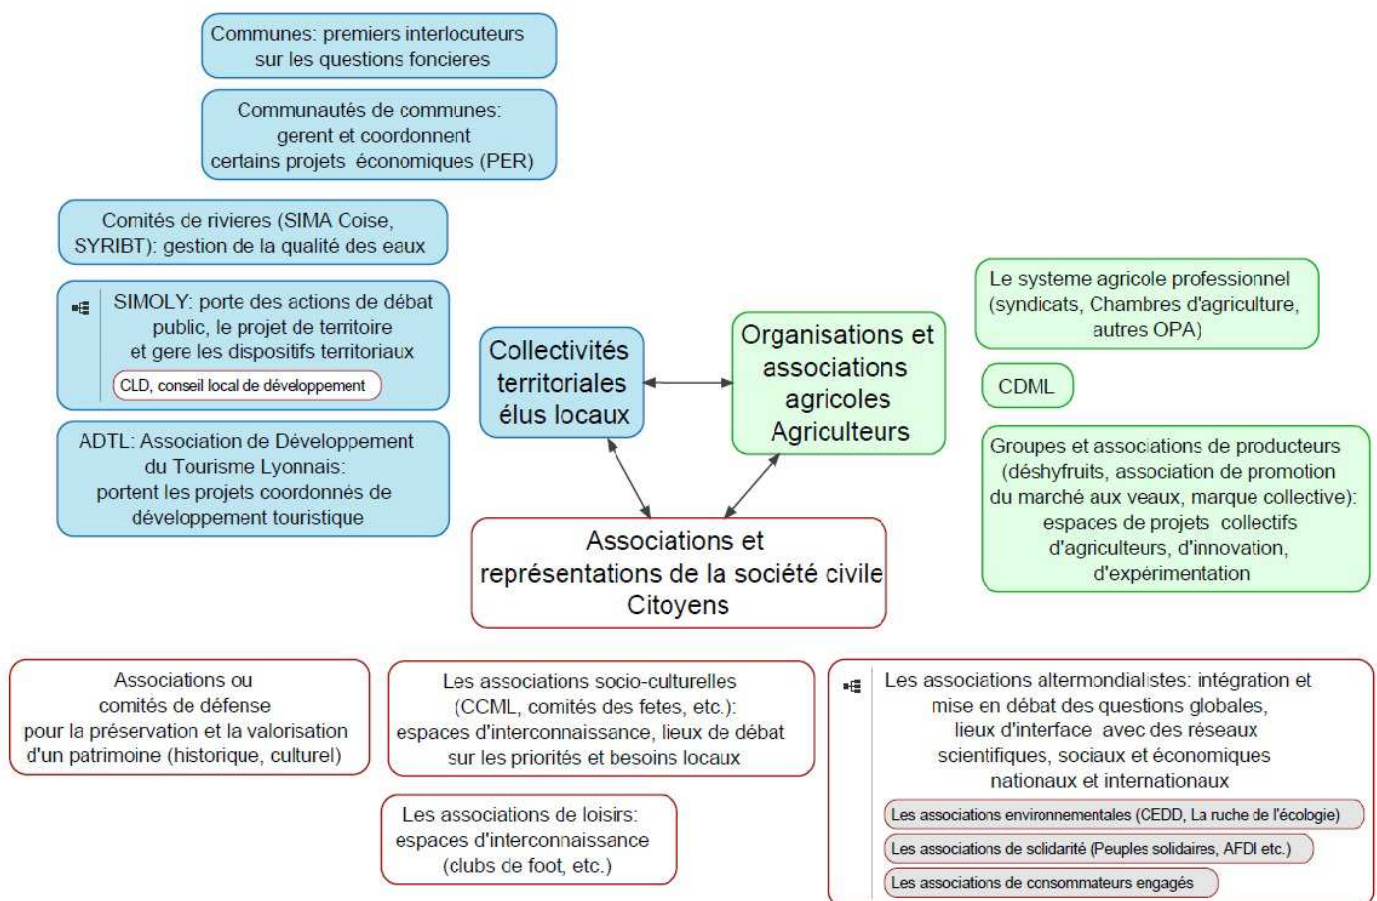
Communes: premiers interlocuteurs sur les questions foncieres

Communautés de communes: gerent et coordonnent certains projets économiques (PER)

Comités de rivieres (SIMA Coise, SYRIBT): gestion de la qualité des eaux

SIMOLY: porte des actions de débat public, le projet de territoire et gere les dispositifs territoriaux

CLD, conseil local de développement

ADTL: Association de Développement du Tourisme Lyonnais: portent les projets coordonnés de développement touristique

Collectivités territoriales élus locaux

Organisations et associations agricoles Agriculteurs

Le systeme agricole professionnel (syndicats, Chambres d'agriculture, autres OPA)

CDML

Groupes et associations de producteurs (déshyfruits, association de promotion du marché aux veaux, marque collective): espaces de projets collectifs d'agriculteurs, d'innovation, d'expérimentation

Associations et représentations de la société civile Citoyens

Associations ou comités de défense pour la préservation et la valorisation d'un patrimoine (historique, culturel)

Les associations socio-culturelles (CCML, comités des fetes, etc.): espaces d'interconnaissance, lieux de débat sur les priorités et besoins locaux

Les associations de loisirs: espaces d'interconnaissance (clubs de foot, etc.)

Les associations altermondialistes: intégration et mise en débat des questions globales, lieux d'interface avec des réseaux scientifiques, sociaux et économiques nationaux et internationaux

Les associations environnementales (CEDD, La ruche de l'écologie)

Les associations de solidarité (Peuples solidaires, AFDI etc.)

Les associations de consommateurs engagés